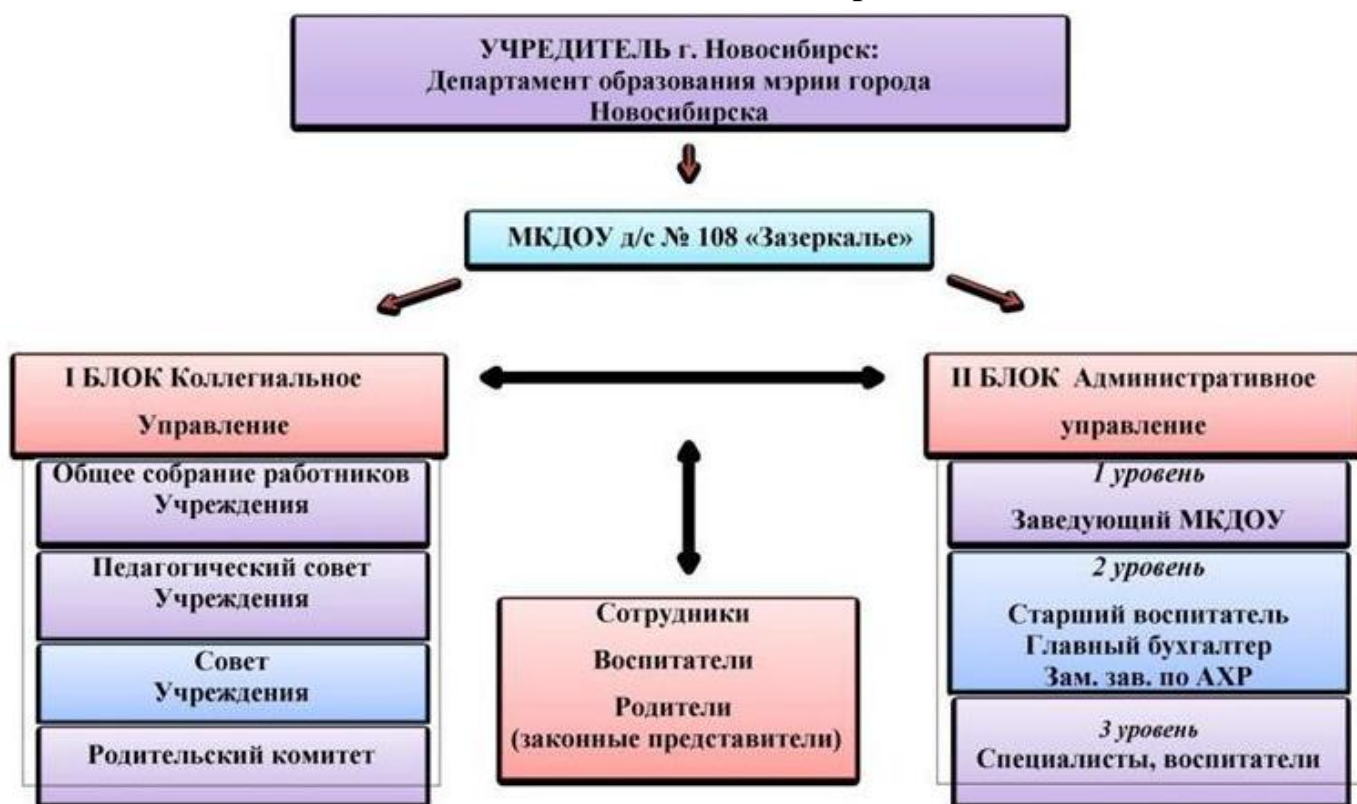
УЧРЕДИТЕЛЬ г. Новосибирск: Департамент образования мэрии города Новосибирска

МКДОУ д/с № 108 «Зазеркалье»

I БЛОК Коллегиальное Управление

Общее собрание работников Учреждения

Педагогический совет Учреждения

Совет Учреждения

Родительский комитет

Сотрудники

Воспитатели

Родители (законные представители)

II БЛОК Административное управление

1 уровень

Заведующий МКДОУ

2 уровень

Старший воспитатель
Главный бухгалтер
Зам. зав. по АХР

3 уровень

Специалисты, воспитатели